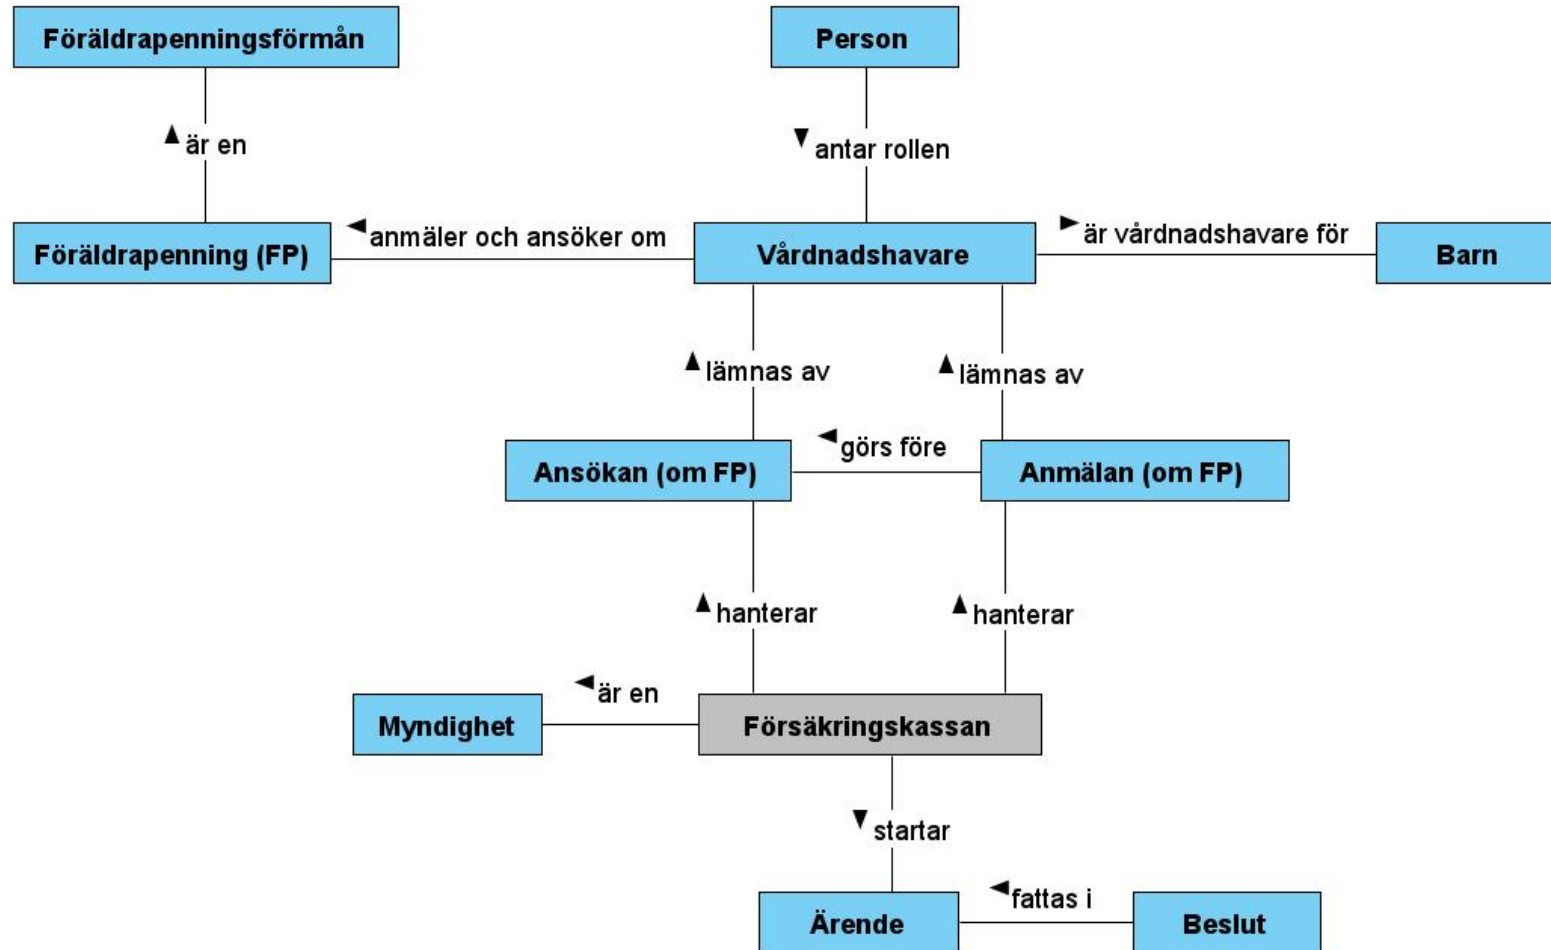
Föräldrapenningsförmån

Person

är en

antar rollen

Föräldrapenning (FP)

anmäler och ansöker om

Vårdnadshavare

är vårdnadshavare för

Barn

lämnas av

lämnas av

görs före

Ansökan (om FP)

Anmälan (om FP)

hanterar

hanterar

är en

Myndighet

Försäkringskassan

startar

fattas i

Ärende

Beslut